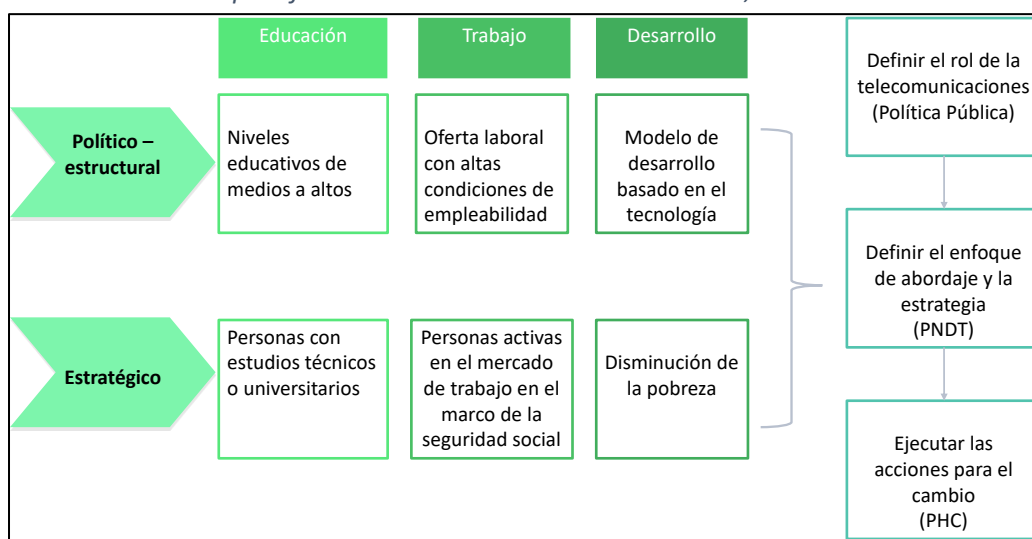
Educación

Trabajo

Desarrollo

Político – estructural

Niveles educativos de medios a altos

Oferta laboral con altas condiciones de empleabilidad

Modelo de desarrollo basado en el tecnología

Estratégico

Personas con estudios técnicos o universitarios

Personas activas en el mercado de trabajo en el marco de la seguridad social

Disminución de la pobreza

Definir el rol de la telecomunicaciones (Política Pública)

Definir el enfoque de abordaje y la estrategia (PNDT)

Ejecutar las acciones para el cambio (PHC)